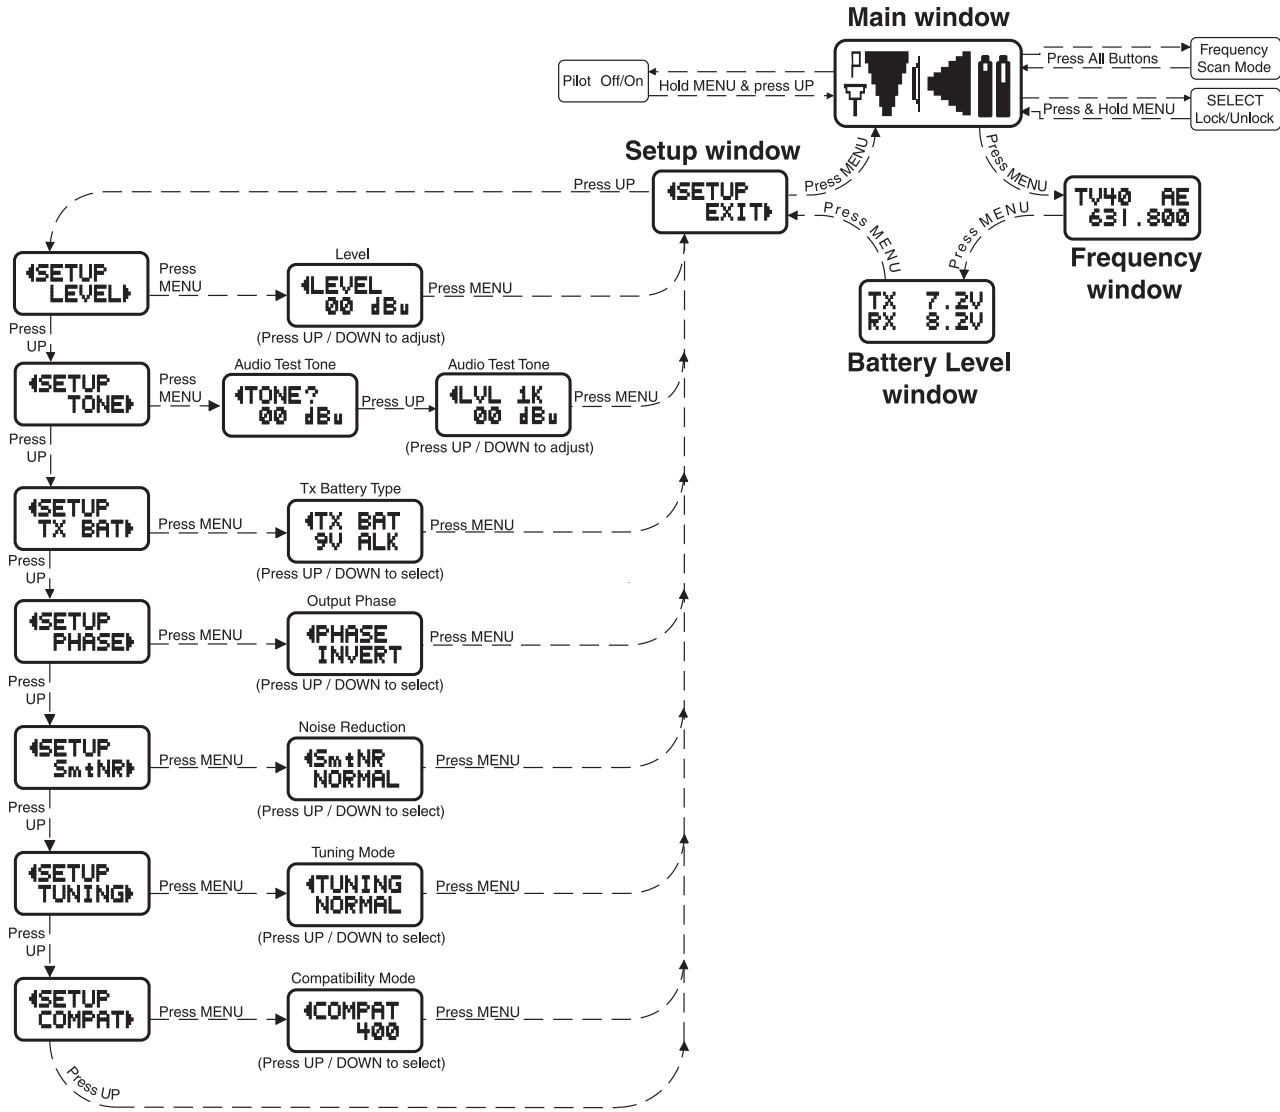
Main window

Frequency Scan Mode

Press All Buttons

Pilot Off/On

Hold MENU & press UP

Press & Hold MENU

SELECT Lock/Unlock

Setup window

Press UP

SETUP EXIT

Press MENU

Press MENU

Press MENU

TV40 AE 631.800

Press MENU

Frequency window

Press MENU

TX 7.2V RX 8.2V

Battery Level window

SETUP LEVEL

Press MENU

Level

LEVEL 00 dBu

Press MENU

(Press UP / DOWN to adjust)

Press UP

SETUP TONE

Press MENU

Audio Test Tone

TONE? 00 dBu

Press UP

Audio Test Tone

LVL 1K 00 dBu

Press MENU

(Press UP / DOWN to adjust)

Press UP

SETUP TX BAT

Press MENU

Tx Battery Type

TX BAT 9V ALK

Press MENU

(Press UP / DOWN to select)

Press UP

SETUP PHASE

Press MENU

Output Phase

PHASE INVERT

Press MENU

(Press UP / DOWN to select)

Press UP

SETUP SmtNR

Press MENU

Noise Reduction

SmtNR NORMAL

Press MENU

(Press UP / DOWN to select)

Press UP

SETUP TUNING

Press MENU

Tuning Mode

TUNING NORMAL

Press MENU

(Press UP / DOWN to select)

Press UP

SETUP COMPAT

Press MENU

Compatibility Mode

COMPAT 400

Press MENU

(Press UP / DOWN to select)

Press UP